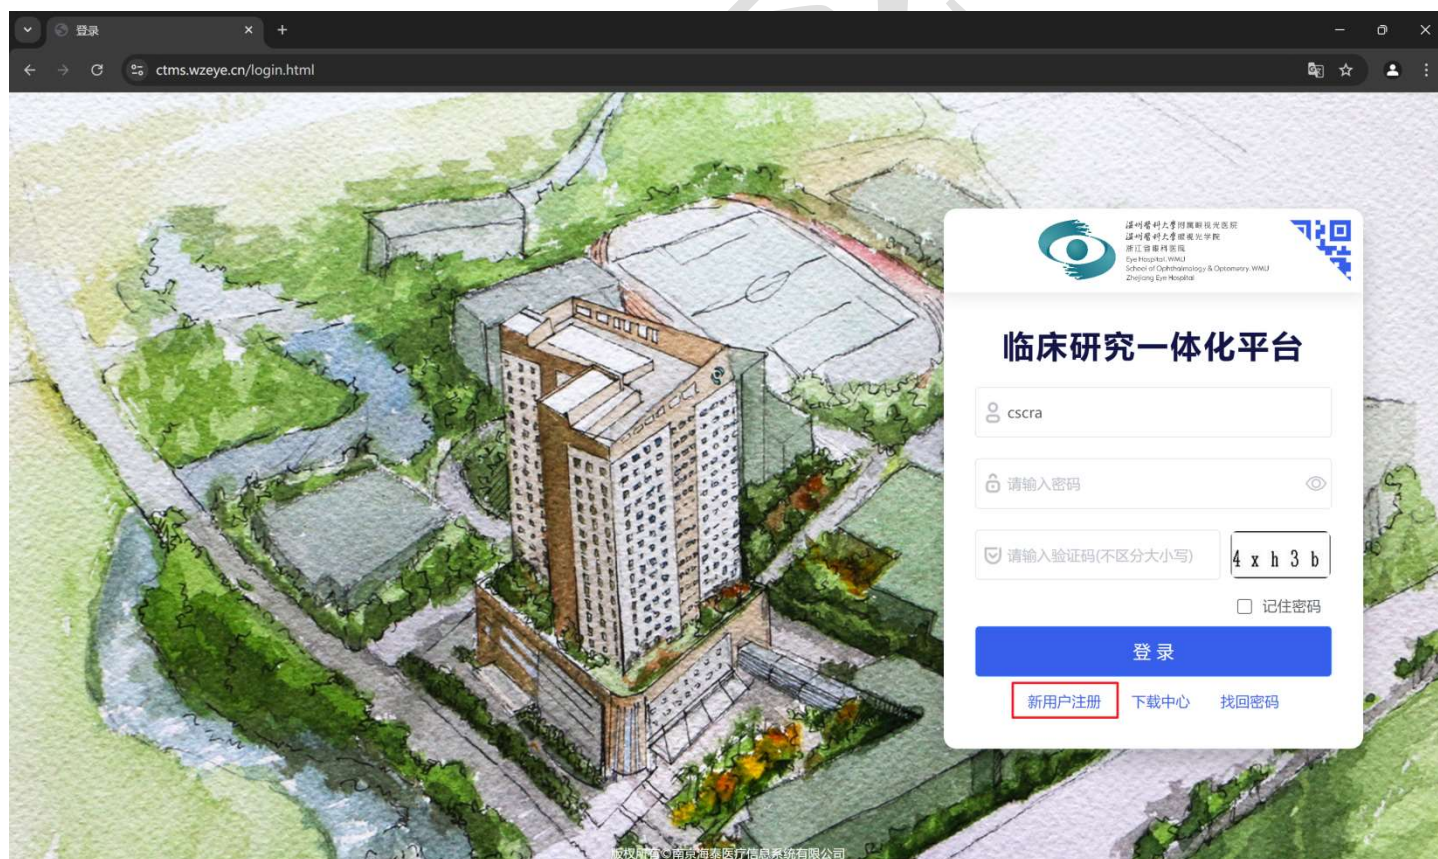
登录

ctms.wzeye.cn/login.html

温州医科大学附属眼视光医院
温州医科大学眼视光学院
浙江省眼科医院
Eye Hospital, WMU
School of Ophthalmology & Optometry, WMU
Zhejiang Eye Hospital

临床研究一体化平台

cscra

请输入密码

请输入验证码(不区分大小写)

4 x h 3 b

记住密码

登录

新用户注册 下载中心 找回密码

版权所有©南京海泰医疗信息系统有限公司